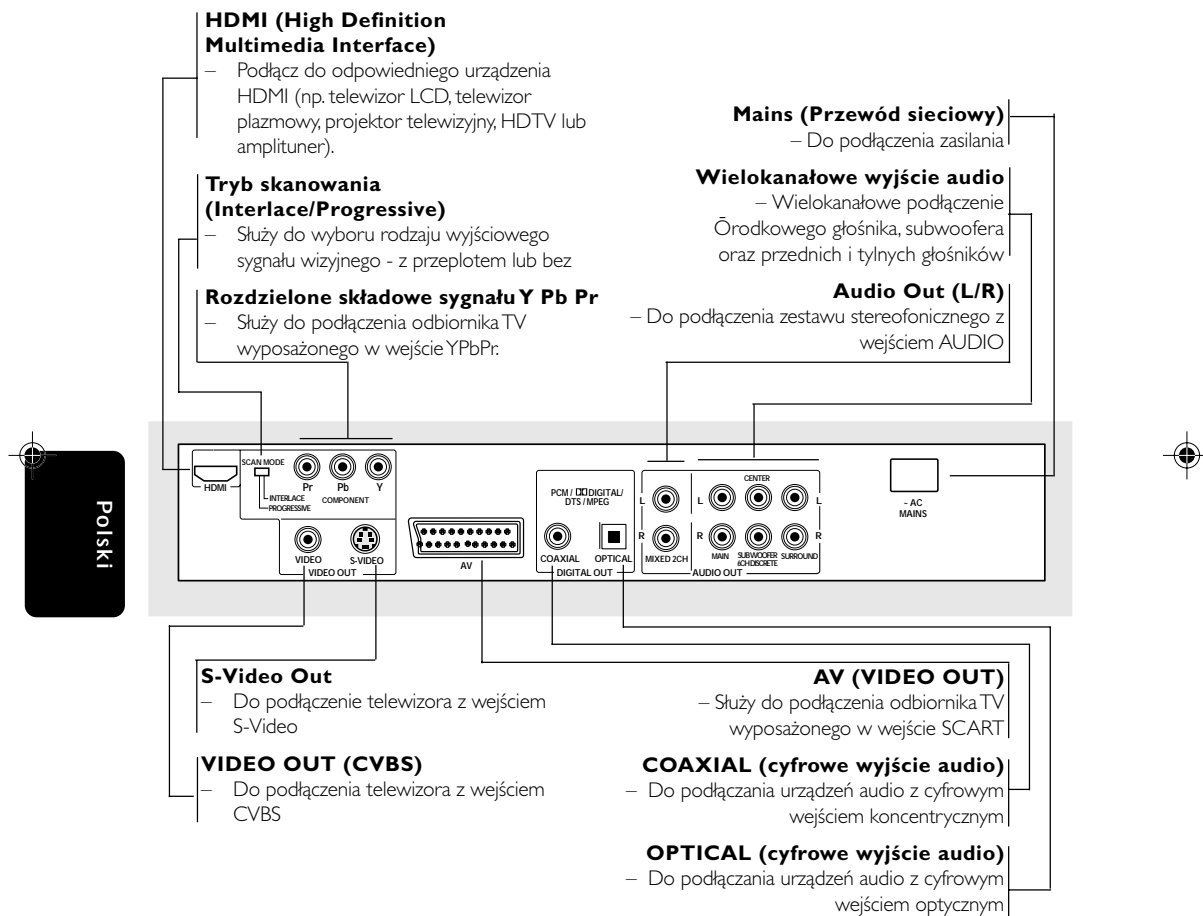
HDMI (High Definition Multimedia Interface)
– Podłącz do odpowiedniego urządzenia HDMI (np. telewizor LCD, telewizor plazmowy, projektor telewizyjny, HDTV lub amplituner).

Tryb skanowania (Interlace/Progressive)
– Służy do wyboru rodzaju wyjściowego sygnału wizyjnego - z przeplotem lub bez

Rozdzielone składowe sygnału Y Pb Pr
– Służy do podłączenia odbiornika TV wyposażonego w wejście YPbPr.

Mains (Przewód sieciowy)
– Do podłączenia zasilania

Wielokanałowe wyjście audio
– Wielokanałowe podłączenie Ŏrodkowego głośnika, subwoofera oraz przednich i tylnych głośników

Audio Out (L/R)
– Do podłączenia zestawu stereofonicznego z wejściem AUDIO

Polski

HDMI
SCAN MODE
INTERLACE
PROGRESSIVE
Pr Pb Y
COMPONENT
VIDEO S-VIDEO
VIDEO OUT
AV
PCM / DIGITAL/ DTS / MPEG
COAXIAL OPTICAL
DIGITAL OUT
L R
MIXED 2CH
CENTER
L R
MAIN SUBWOOFER 6CH DISCRETE SURROUND
AUDIO OUT
~ AC MAINS

S-Video Out
– Do podłączenie telewizora z wejściem S-Video

VIDEO OUT (CVBS)
– Do podłączenia telewizora z wejściem CVBS

AV (VIDEO OUT)
– Służy do podłączenia odbiornika TV wyposażonego w wejście SCART

COAXIAL (cyfrowe wyjście audio)
– Do podłączania urządzeń audio z cyfrowym wejściem koncentrycznym

OPTICAL (cyfrowe wyjście audio)
– Do podłączania urządzeń audio z cyfrowym wejściem optycznym